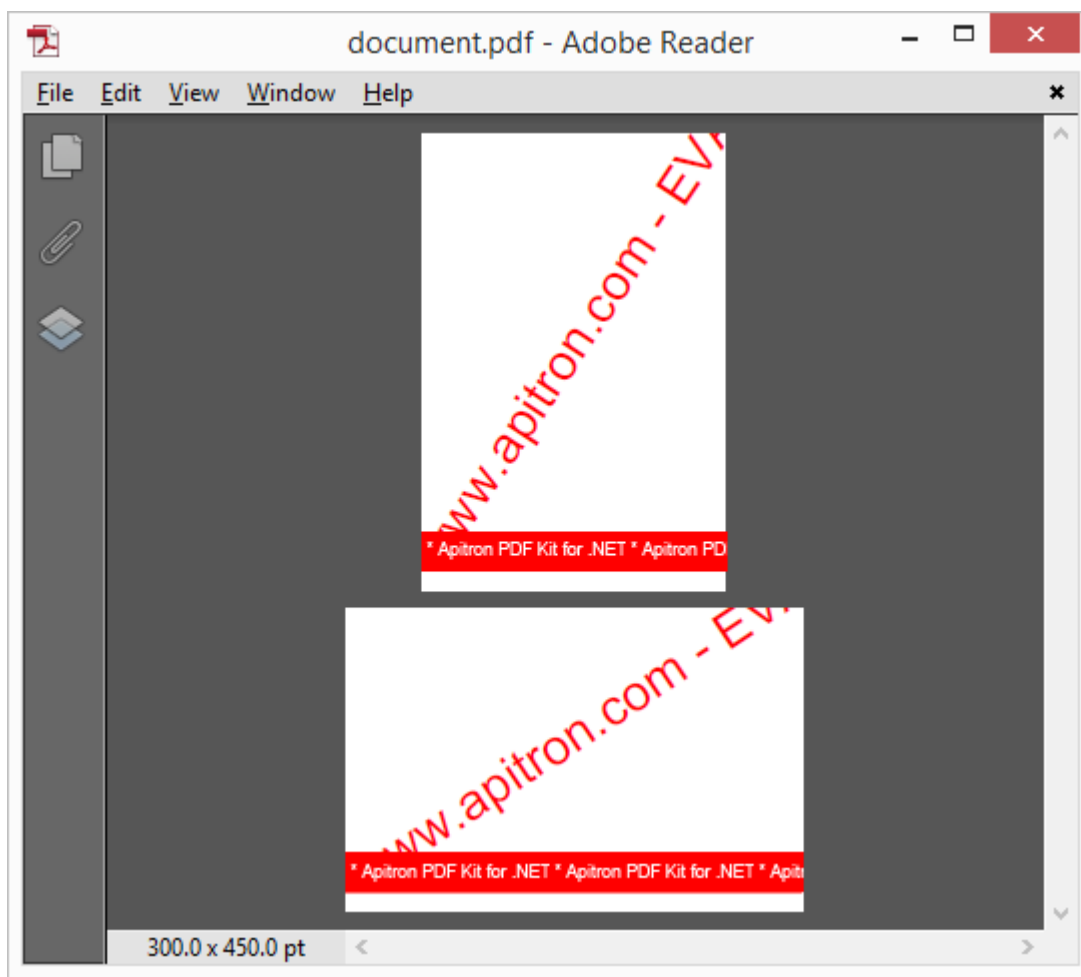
document.pdf - Adobe Reader

File Edit View Window Help

ww.apitron.com - EV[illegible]

* Apitron PDF Kit for .NET * Apitron PD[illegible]

ww.apitron.com - EV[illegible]

* Apitron PDF Kit for .NET * Apitron PDF Kit for .NET * Apit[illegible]

300.0 x 450.0 pt